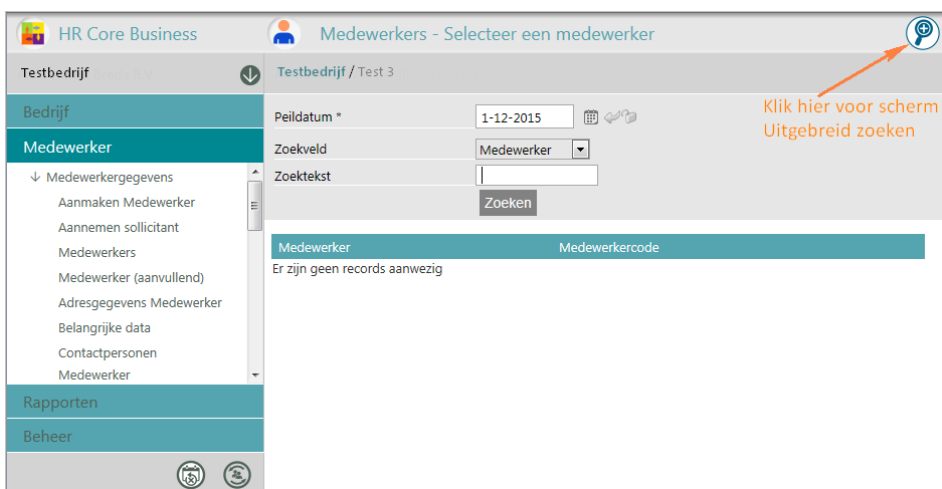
HR Core Business

Medewerkers - Selecteer een medewerker

Testbedrijf

Bedrijf

Medewerker

↓ Medewerkergegevens

Aanmaken Medewerker

Aannemen sollicitant

Medewerkers

Medewerker (aanvullend)

Adresgegevens Medewerker

Belangrijke data

Contactpersonen Medewerker

Rapporten

Beheer

Testbedrijf / Test 3

Peildatum *

1-12-2015

Zoekveld

Medewerker

Zoektekst

Zoeken

Klik hier voor scherm Uitgebreid zoeken

| Medewerker | Medewerkercode |
|---|---|

Er zijn geen records aanwezig